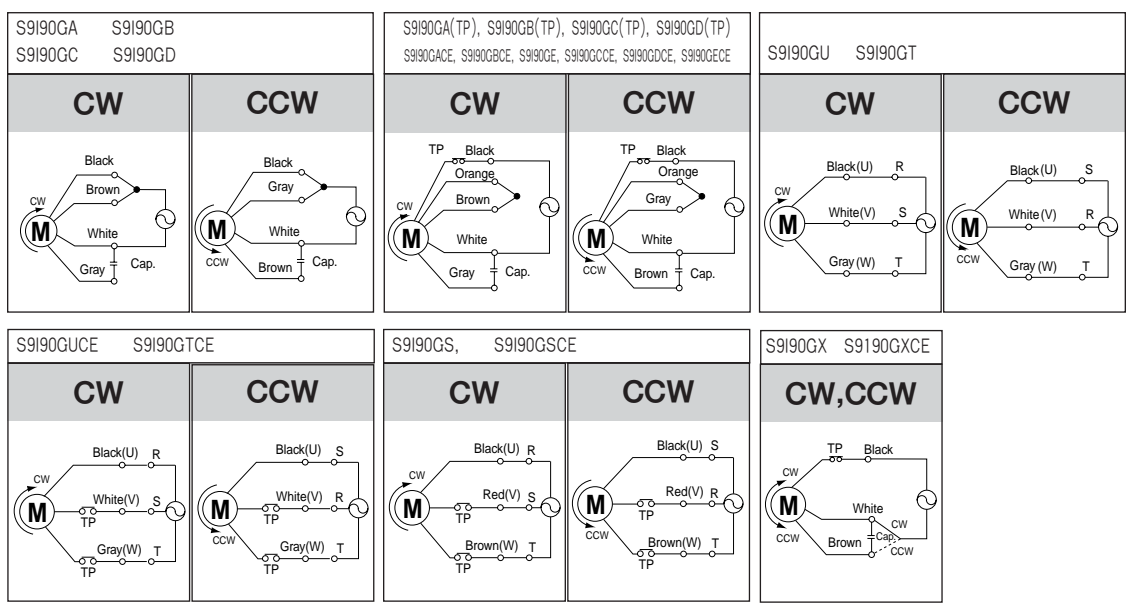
S9I90GA S9I90GB
S9I90GC S9I90GD

| CW | CCW |
|---|---|

Black
Brown
CW
M
White
Gray
Cap.

Black
Gray
M
White
CCW
Brown
Cap.

S9I90GA(TP), S9I90GB(TP), S9I90GC(TP), S9I90GD(TP)
S9I90GACE, S9I90GBCE, S9I90GE, S9I90GCCE, S9I90GDCE, S9I90GECE

| CW | CCW |
|---|---|

TP Black
Orange
Brown
CW
M
White
Gray
Cap.

TP Black
Orange
Gray
M
White
CCW
Brown
Cap.

S9I90GU S9I90GT

| CW | CCW |
|---|---|

Black(U) R
CW
M
White(V) S
Gray (W) T

Black(U) S
M
White (V) R
CCW
Gray (W) T

S9I90GUCE S9I90GTCE

| CW | CCW |
|---|---|

Black(U) R
CW
M
White(V) S
TP
Gray(W) T
TP

Black(U) S
M
White(V) R
TP
CCW
Gray(W) T
TP

S9I90GS, S9I90GSCE

| CW | CCW |
|---|---|

Black(U) R
CW
M
Red(V) S
TP
Brown(W) T
TP

Black(U) S
M
Red(V) R
TP
CCW
Brown(W) T
TP

S9I90GX S9190GXCE

| CW,CCW |
|---|

TP Black
CW
M
White
CW
CCW
Brown
Cap.
CCW